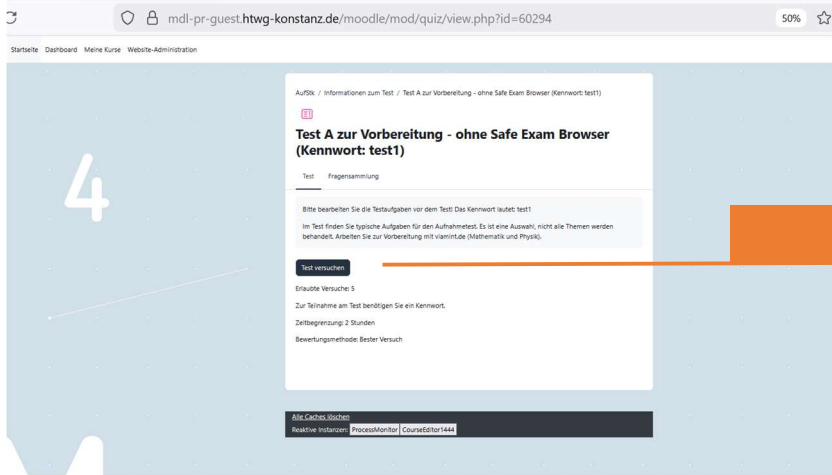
mdl-pr-guest.htwg-konstanz.de/moodle/mod/quiz/view.php?id=60294

50%

Startseite Dashboard Meine Kurse Website-Administration

4

AufStk / Informationen zum Test / Test A zur Vorbereitung - ohne Safe Exam Browser (Kennwort: test1)

Test A zur Vorbereitung - ohne Safe Exam Browser (Kennwort: test1)

Test Fragensammlung

Bitte bearbeiten Sie die Testaufgaben vor dem Test! Das Kennwort lautet: test1

Im Test finden Sie typische Aufgaben für den Aufnahmetest. Es ist eine Auswahl, nicht alle Themen werden behandelt. Arbeiten Sie zur Vorbereitung mit viamint.de (Mathematik und Physik).

Test versuchen

Erlaubte Versuche: 5

Zur Teilnahme am Test benötigen Sie ein Kennwort.

Zeitbegrenzung: 2 Stunden

Bewertungsmethode: Bester Versuch

Alle Caches löschen

Reaktive Instanzen: ProcessMonitor CourseEditor1444